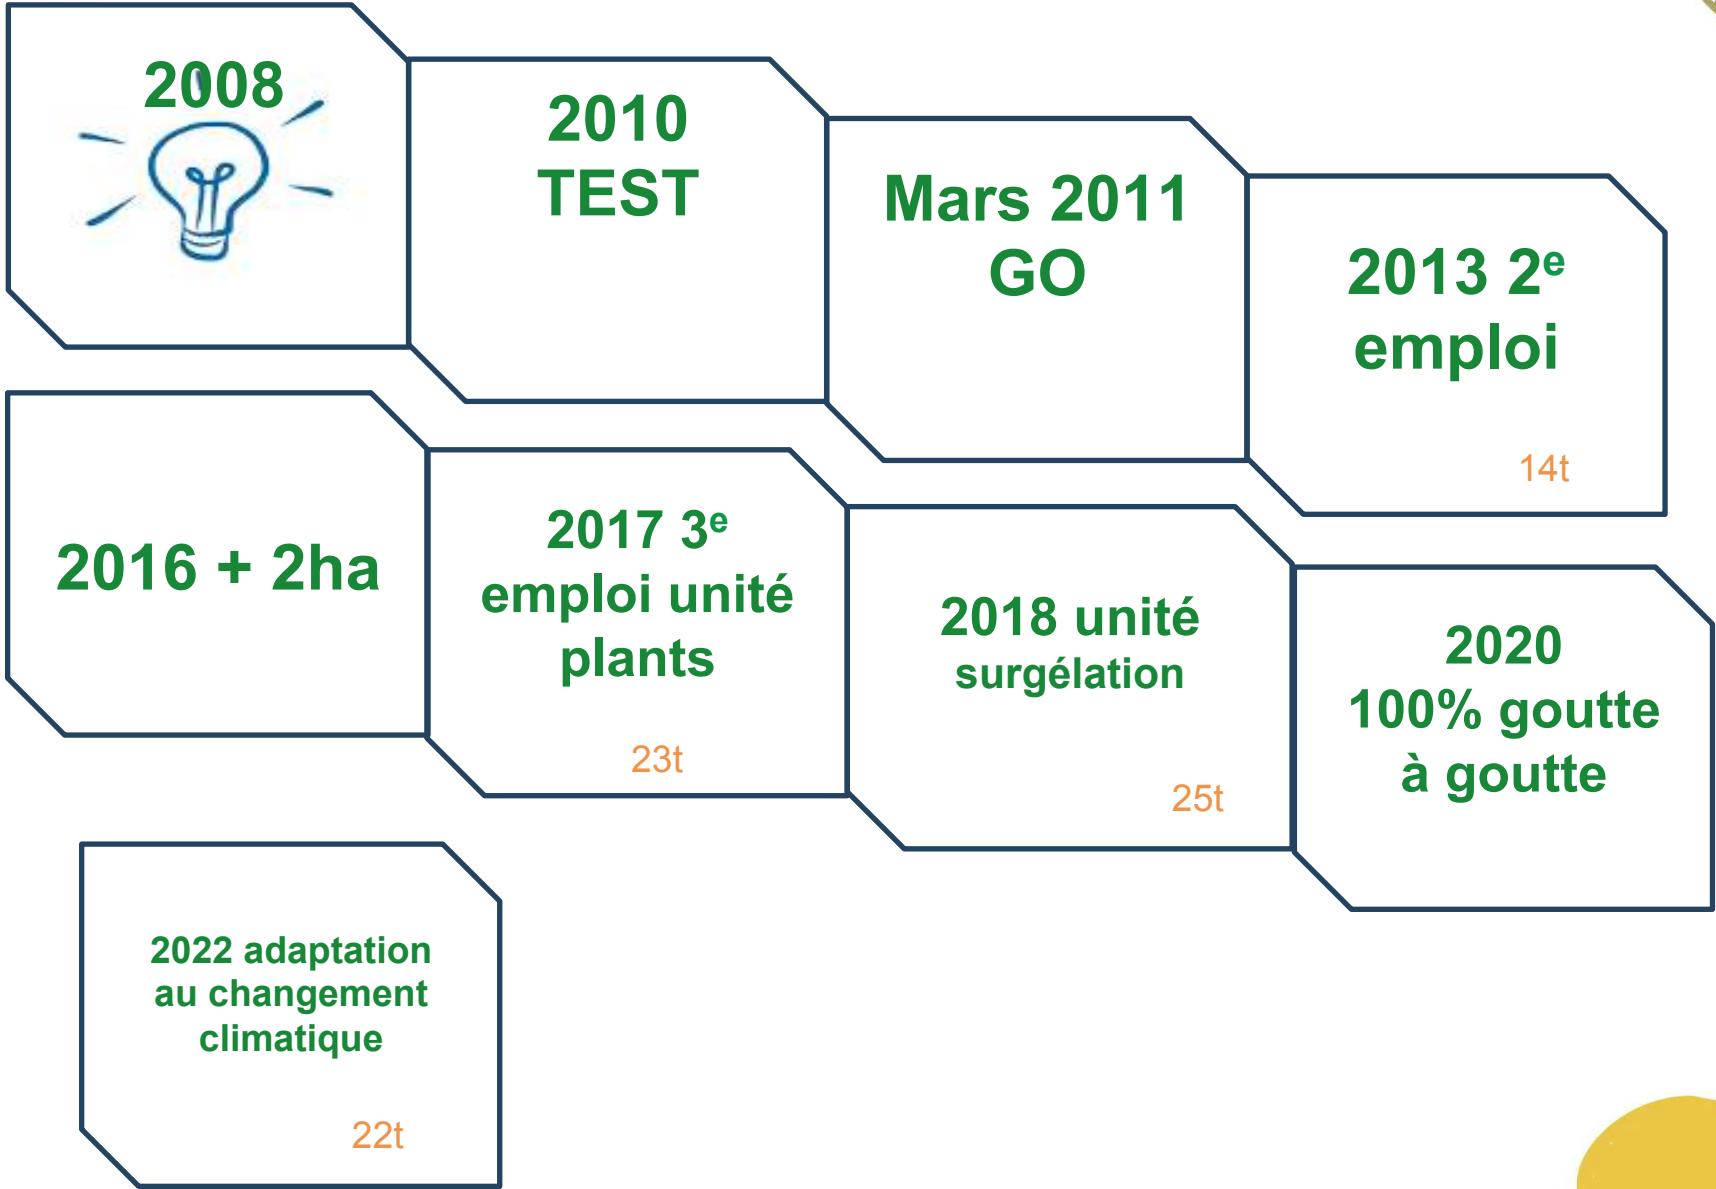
2008

2010
TEST

Mars 2011
GO

2013 $2^e$
emploi

14t

2016 + 2ha

2017 $3^e$
emploi unité
plants

23t

2018 unité
surgélation

25t

2020
100% goutte
à goutte

2022 adaptation
au changement
climatique

22t